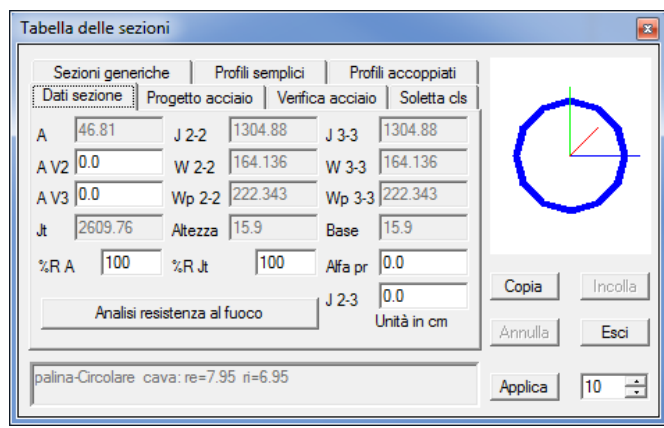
Tabella delle sezioni

Sezioni generiche | Profili semplici | Profili accoppiati
Dati sezione | Progetto acciaio | Verifica acciaio | Soletta cls

A 46.81
J 2-2 1304.88
J 3-3 1304.88
A V2 0.0
W 2-2 164.136
W 3-3 164.136
A V3 0.0
Wp 2-2 222.343
Wp 3-3 222.343
Jt 2609.76
Altezza 15.9
Base 15.9
%R A 100
%R Jt 100
Alfa pr 0.0
J 2-3 0.0
Analisi resistenza al fuoco
Unità in cm

palina-Circolare cava: re=7.95 ri=6.95

Copia
Incolla
Annulla
Esci
Applica
10